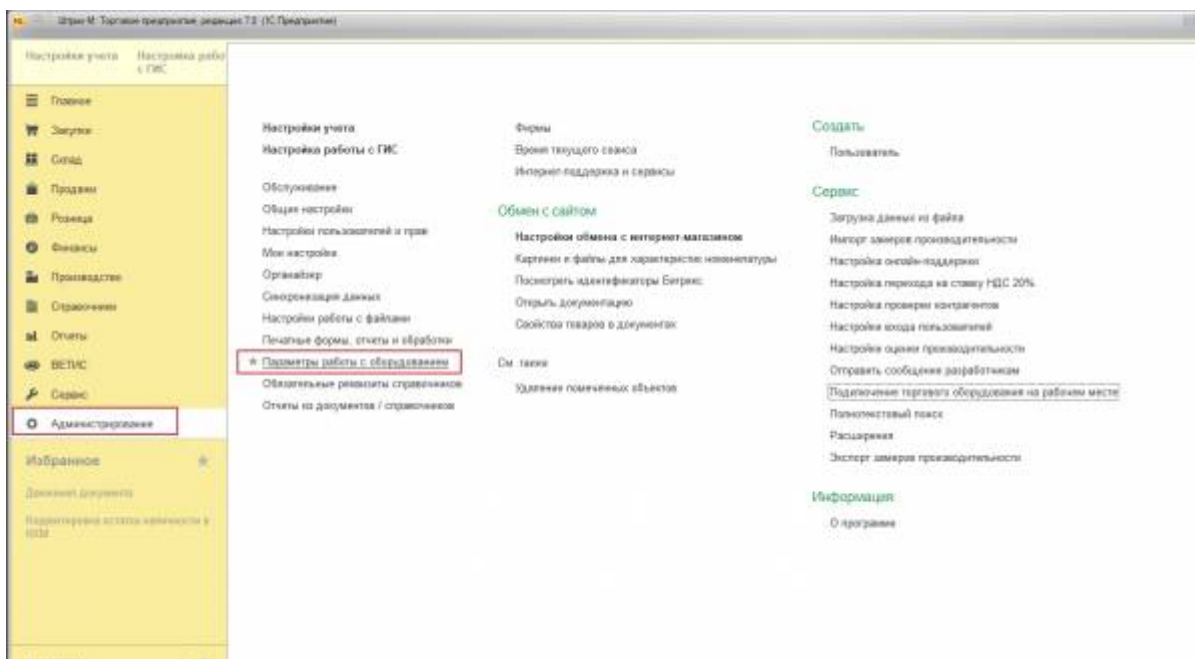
Штрих-М: Торговое предприятие, редакция 7.3 (1С:Предприятие)

Настройки учета
Настройка работы с ГИС

Главное
Закупки
Склад
Продажи
Розница
Финансы
Производство
Справочники
Отчеты
ВЕТИС
Сервис
Администрирование

Избранное
Движения документа
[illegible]

Настройки учета
Настройка работы с ГИС

Обслуживание
Общие настройки
Настройки пользователей и прав
Мои настройки
Органайзер
Синхронизация данных
Настройки работы с файлами
Печатные формы, отчеты и обработки
Параметры работы с оборудованием
Обязательные реквизиты справочников
Отчеты из документов / справочников

Фирмы
Время текущего сеанса
Интернет-поддержка и сервисы

Обмен с сайтом
Настройки обмена с интернет-магазином
Картинки и файлы для характеристик номенклатуры
Посмотреть идентификаторы Битрикс
Открыть документацию
Свойства товаров в документах

См. также
Удаление помеченных объектов

Создать
Пользователь

Сервис
Загрузка данных из файла
Импорт замеров производительности
Настройка онлайн-поддержки
Настройка перехода на ставку НДС 20%
Настройка проверки контрагентов
Настройка входа пользователей
Настройка оценки производительности
Отправить сообщение разработчикам
Подключение торгового оборудования на рабочем месте
Полнотекстовый поиск
Расширения
Экспорт замеров производительности

Информация
О программе